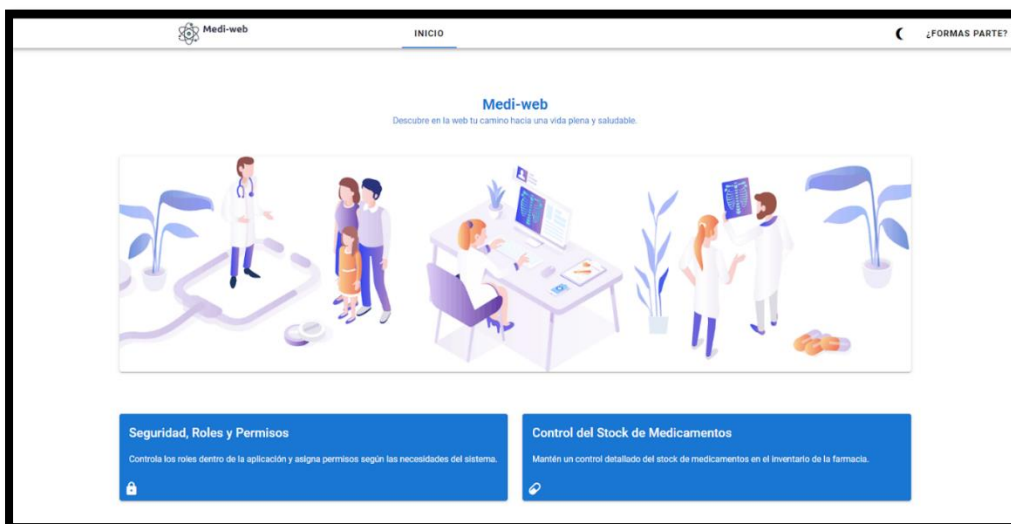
Medi-web

INICIO

¿FORMAS PARTE?

Medi-web

Descubre en la web tu camino hacia una vida plena y saludable.

Seguridad, Roles y Permisos

Controla los roles dentro de la aplicación y asigna permisos según las necesidades del sistema.

Control del Stock de Medicamentos

Mantén un control detallado del stock de medicamentos en el inventario de la farmacia.